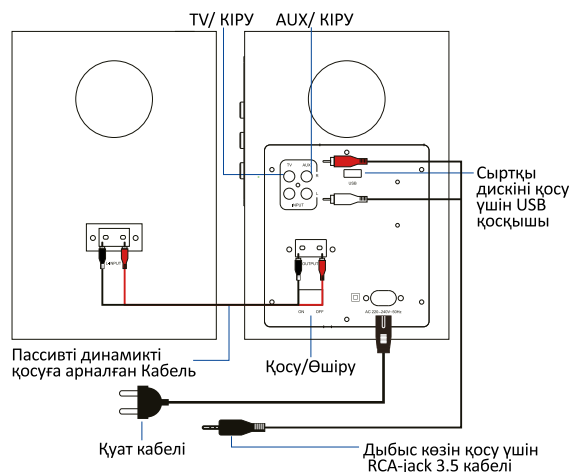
TV/ КІРУ
AUX/ КІРУ

TV AUX
R
L
INPUT
USB
INPUT
OUTPUT
ON OFF
AC 220~240V~50Hz

Сыртқы дискіні қосу үшін USB қосқышы

Пассивті динамикті қосуға арналған Кабель

Қосу/Өшіру

Қуат кабелі

Дыбыс көзін қосу үшін RCA-jack 3.5 кабелі